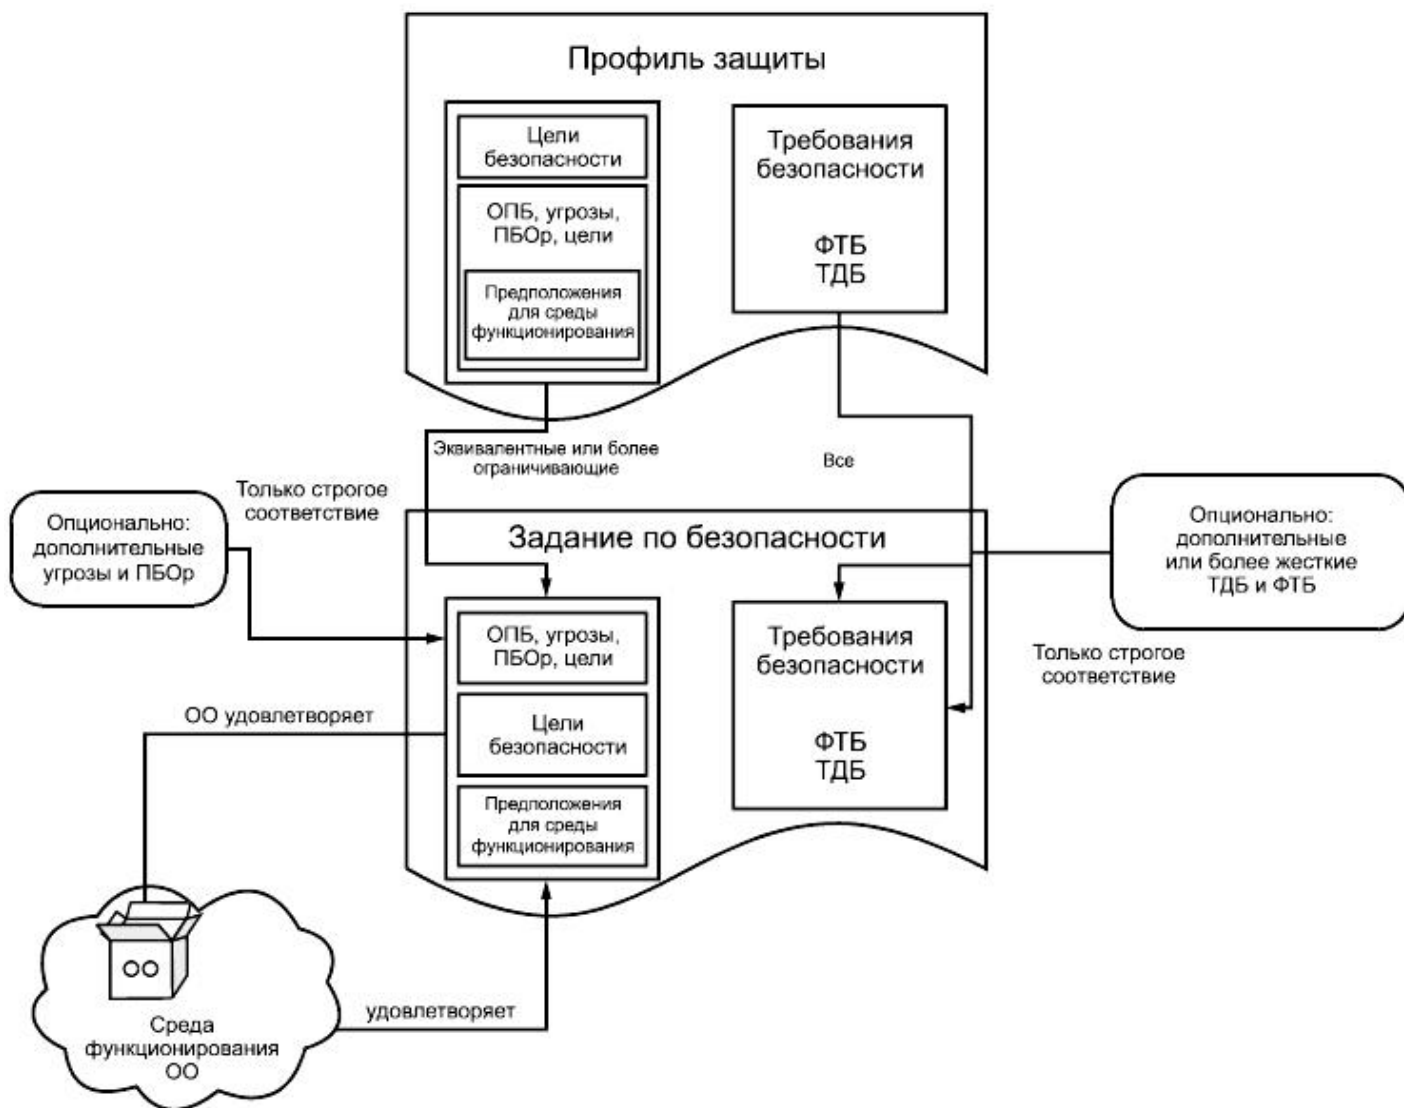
Профиль защиты

Цели безопасности

ОПБ, угрозы, ПБОр, цели

Предположения для среды функционирования

Требования безопасности

ФТБ
ТДБ

Эквивалентные или более ограничивающие

Все

Только строгое соответствие

Опционально: дополнительные угрозы и ПБОр

Задание по безопасности

Опционально: дополнительные или более жесткие ТДБ и ФТБ

ОПБ, угрозы, ПБОр, цели

Требования безопасности

Только строгое соответствие

ОО удовлетворяет

Цели безопасности

ФТБ
ТДБ

Предположения для среды функционирования

ОО

удовлетворяет

Среда функционирования ОО